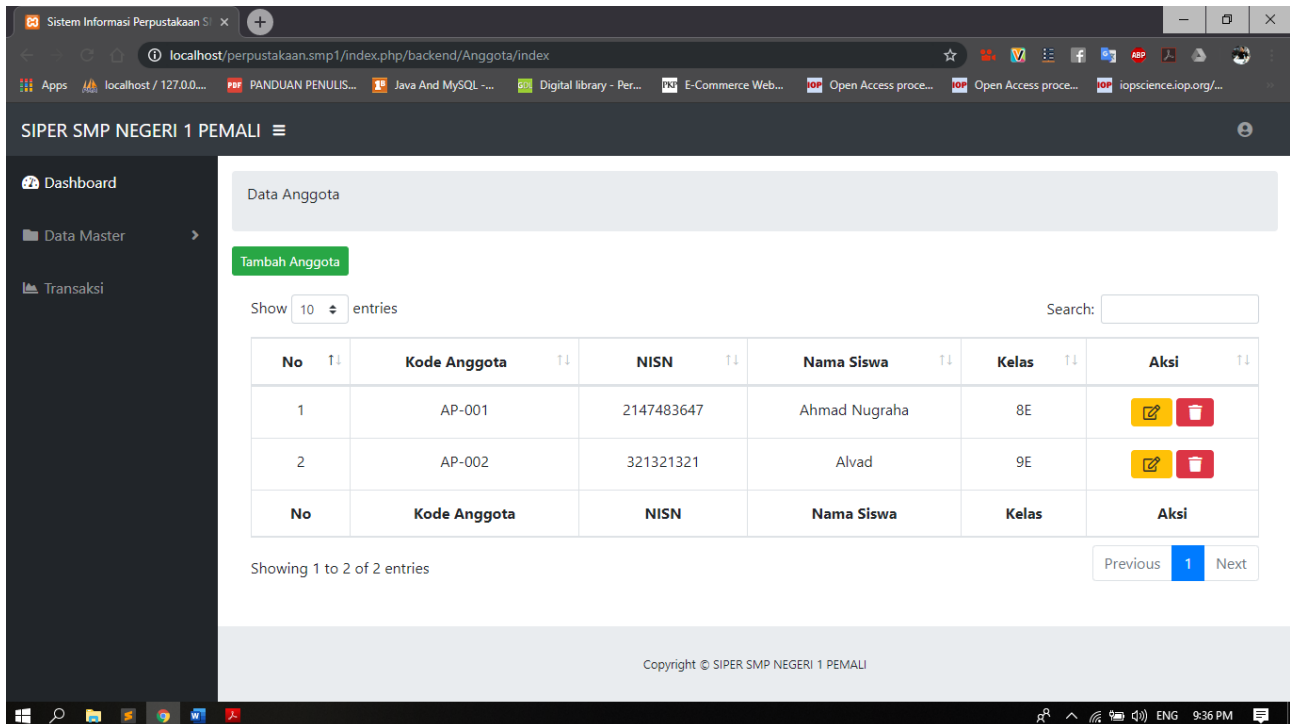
Sistem Informasi Perpustakaan S ×

localhost/perpustakaan.smp1/index.php/backend/Anggota/index

Apps localhost / 127.0.0.... PANDUAN PENULIS... Java And MySQL -... Digital library - Per... E-Commerce Web... Open Access proce... Open Access proce... iopscience.iop.org/...

SIPER SMP NEGERI 1 PEMALI

Dashboard

Data Master

Transaksi

Data Anggota

Tambah Anggota

Show 10 entries

Search:

| No | Kode Anggota | NISN | Nama Siswa | Kelas | Aksi |
|---|---|---|---|---|---|
| 1 | AP-001 | 2147483647 | Ahmad Nugraha | 8E | |
| 2 | AP-002 | 321321321 | Alvad | 9E | |
| No | Kode Anggota | NISN | Nama Siswa | Kelas | Aksi |

Showing 1 to 2 of 2 entries

Previous 1 Next

Copyright © SIPER SMP NEGERI 1 PEMALI

ENG 9:36 PM